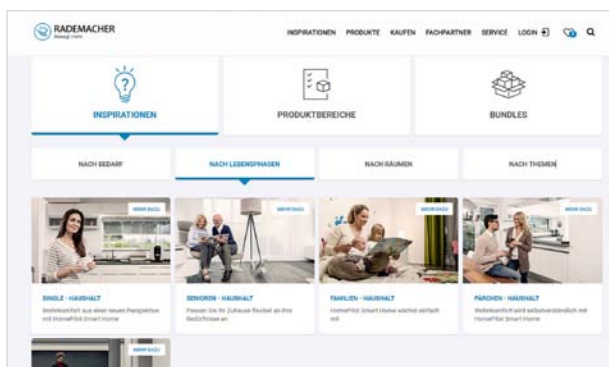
RADEMACHER
bewegt mehr

INSPIRATIONEN PRODUKTE KAUFEN FACHPARTNER SERVICE LOGIN

INSPIRATIONEN

PRODUKTBEREICHE

BUNDLES

NACH BEDARF

NACH LEBENSPHASEN

NACH RÄUMEN

NACH THEMEN

MEHR DAZU

SINGLE - HAUSHALT
Wohnkomfort aus einer neuen Perspektive mit HomePilot Smart Home

MEHR DAZU

SENIOREN - HAUSHALT
Passen Sie Ihr Zuhause flexibel an Ihre Bedürfnisse an

MEHR DAZU

FAMILIEN - HAUSHALT
HomePilot Smart Home wächst einfach mit

MEHR DAZU

PÄRCHEN - HAUSHALT
Wohnkomfort wird selbstverständlich mit HomePilot Smart Home

MEHR DAZU